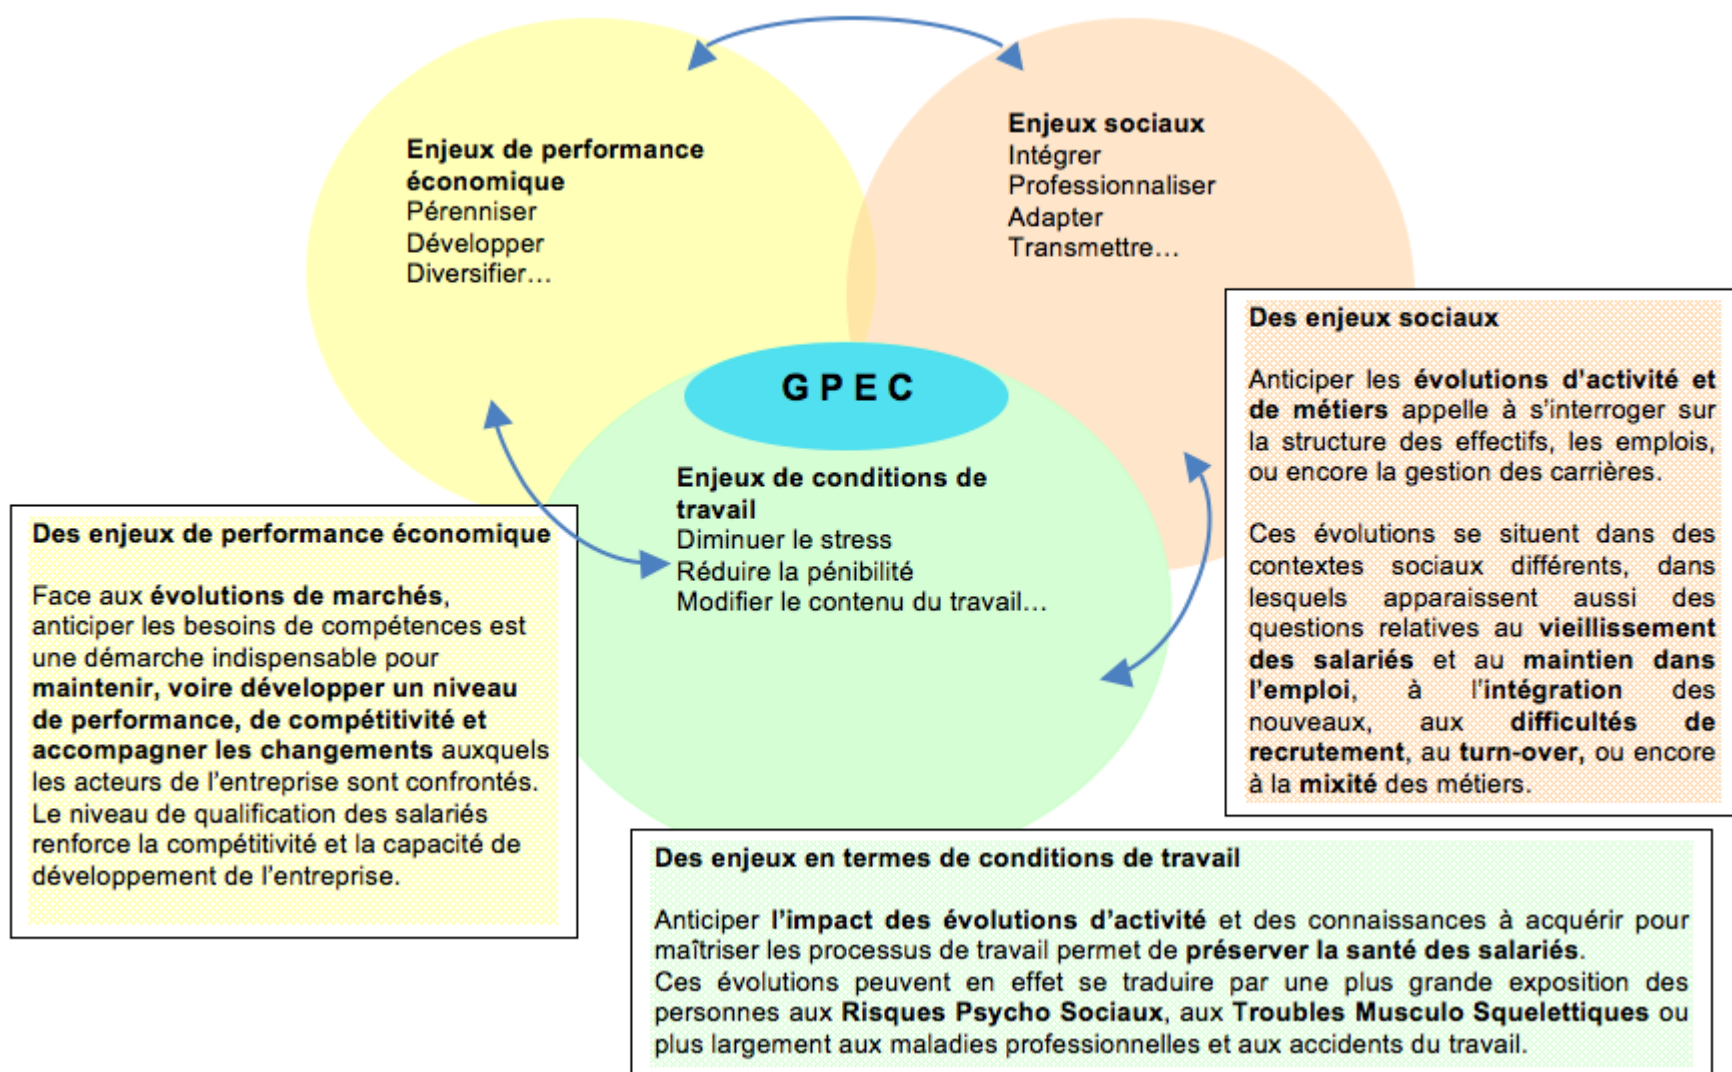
**Enjeux de performance économique**
Pérenniser
Développer
Diversifier…

**Enjeux sociaux**
Intégrer
Professionnaliser
Adapter
Transmettre…

GPEC

**Enjeux de conditions de travail**
Diminuer le stress
Réduire la pénibilité
Modifier le contenu du travail…

**Des enjeux sociaux**

Anticiper les **évolutions d'activité et de métiers** appelle à s'interroger sur la structure des effectifs, les emplois, ou encore la gestion des carrières.

Ces évolutions se situent dans des contextes sociaux différents, dans lesquels apparaissent aussi des questions relatives au **vieillissement des salariés** et au **maintien dans l'emploi**, à l'**intégration** des nouveaux, aux **difficultés de recrutement**, au **turn-over**, ou encore à la **mixité** des métiers.

**Des enjeux de performance économique**

Face aux **évolutions de marchés**, anticiper les besoins de compétences est une démarche indispensable pour **maintenir, voire développer un niveau de performance, de compétitivité et accompagner les changements** auxquels les acteurs de l'entreprise sont confrontés. Le niveau de qualification des salariés renforce la compétitivité et la capacité de développement de l'entreprise.

**Des enjeux en termes de conditions de travail**

Anticiper **l'impact des évolutions d'activité** et des connaissances à acquérir pour maîtriser les processus de travail permet de **préserver la santé des salariés**.
Ces évolutions peuvent en effet se traduire par une plus grande exposition des personnes aux **Risques Psycho Sociaux**, aux **Troubles Musculo Squelettiques** ou plus largement aux maladies professionnelles et aux accidents du travail.